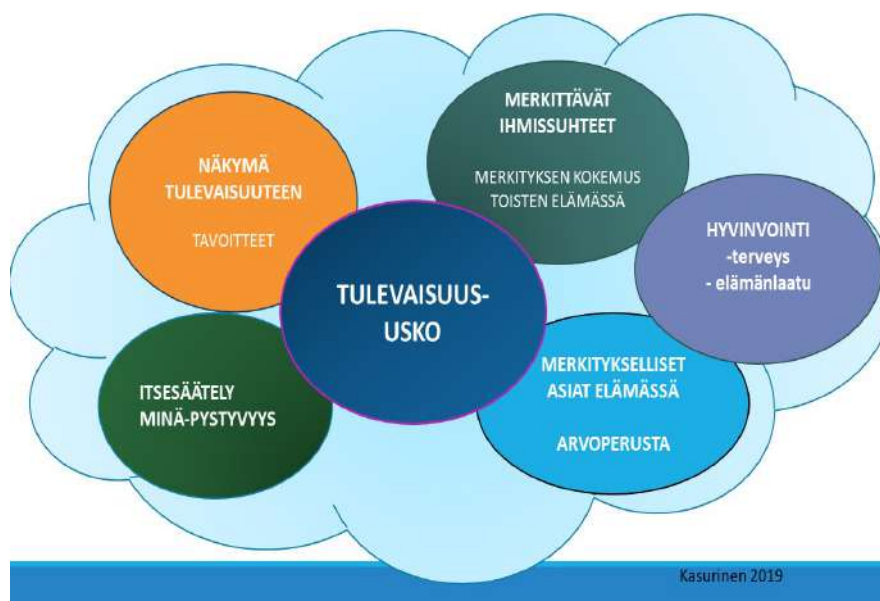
NÄKYMÄ TULEVAISUUTEEN

TAVOITTEET

MERKITTÄVÄT IHMISSUHTEET

MERKITYKSEN KOKEMUS TOISTEN ELÄMÄSSÄ

HYVINVOINTI -terveys - elämänlaatu

TULEVAISUUS-USKO

ITSESÄÄTELY MINÄ-PYSTYVYYS

MERKITYKSELLISET ASIAT ELÄMÄSSÄ

ARVOPERUSTA

Kasurinen 2019